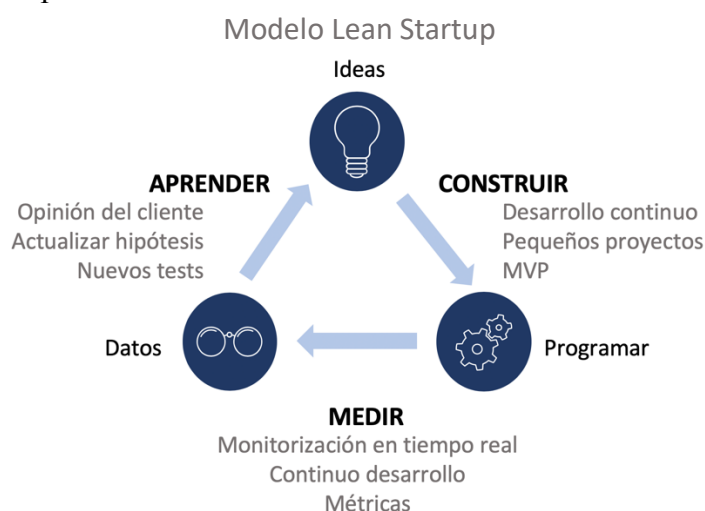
Modelo Lean Startup

Ideas

APRENDER
Opinión del cliente
Actualizar hipótesis
Nuevos tests

CONSTRUIR
Desarrollo continuo
Pequeños proyectos
MVP

Datos

Programar

MEDIR
Monitorización en tiempo real
Continuo desarrollo
Métricas